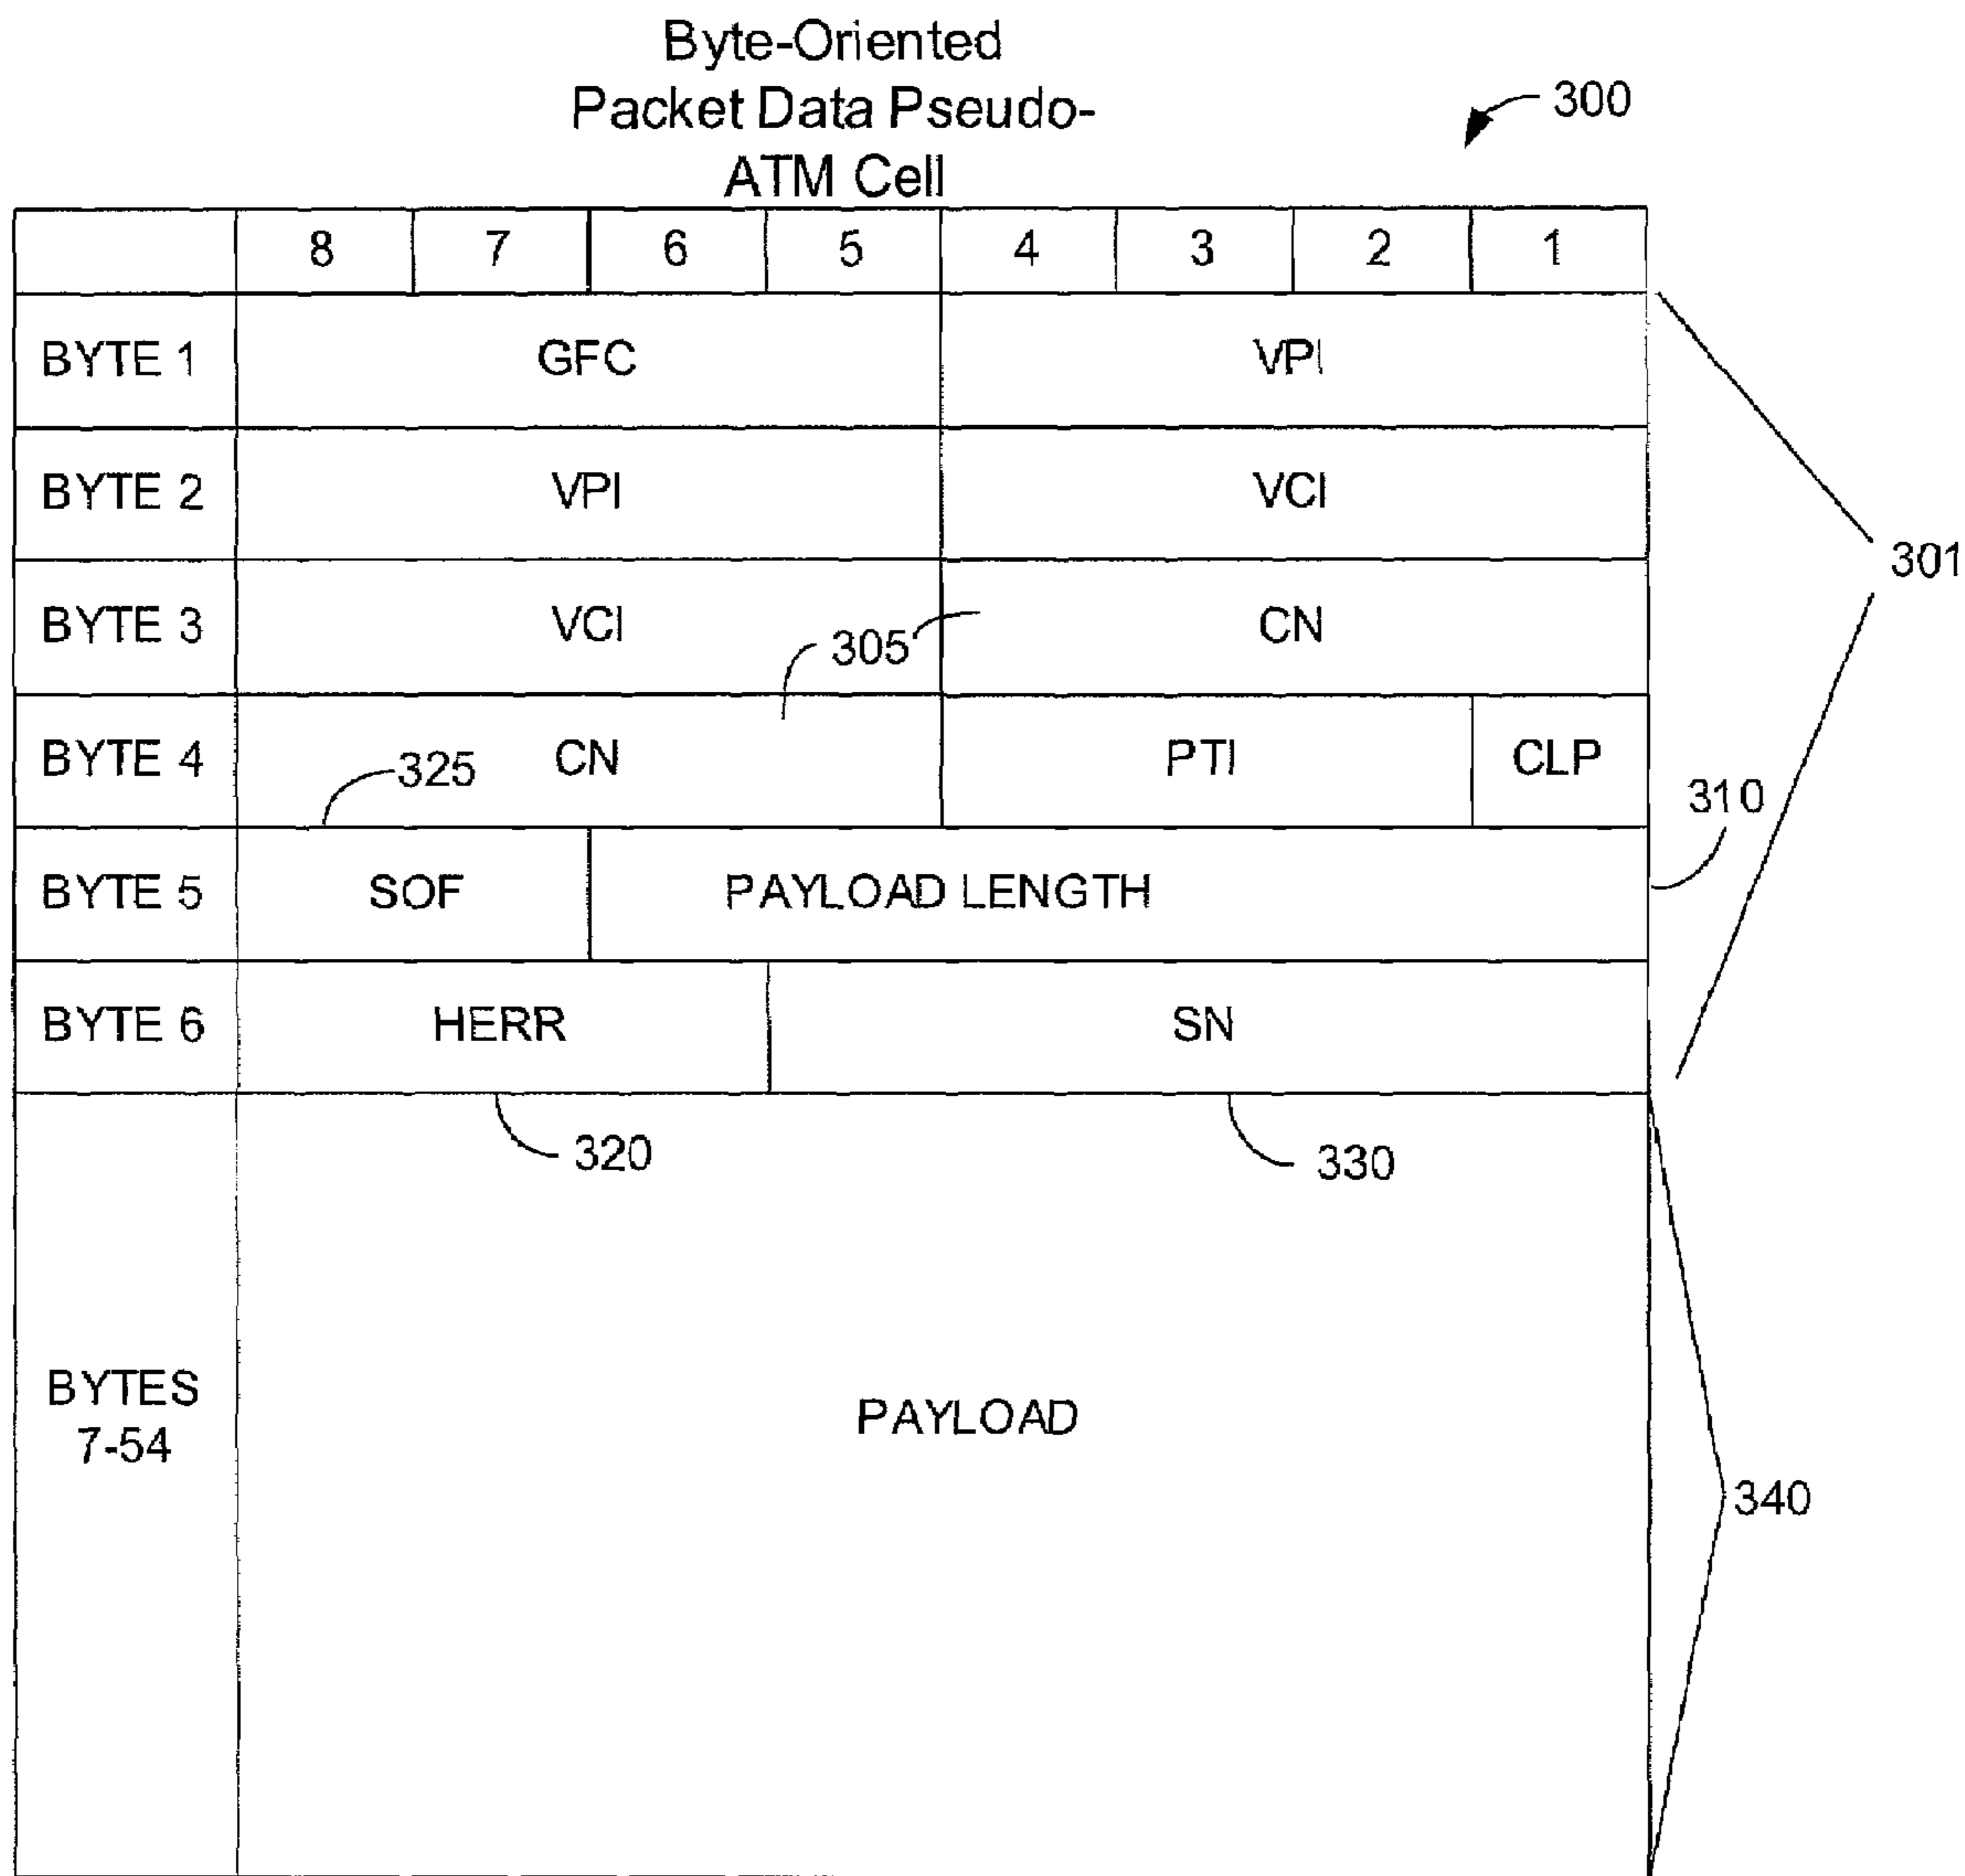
Byte-Oriented Packet Data Pseudo-ATM Cell

300

| | 8 | 7 | 6 | 5 | 4 | 3 | 2 | 1 |
|---|---|---|---|---|---|---|---|---|
| BYTE 1 | GFC | | | | VPI | | | |
| BYTE 2 | VPI | | | | VCI | | | |
| BYTE 3 | VCI | | | | CN | | | |
| BYTE 4 | CN | | | | PTI | | | CLP |
| BYTE 5 | SOF | | PAYLOAD LENGTH | | | | | |
| BYTE 6 | HERR | | | SN | | | | |
| BYTES 7-54 | PAYLOAD | | | | | | | |

305

325

310

301

320

330

340